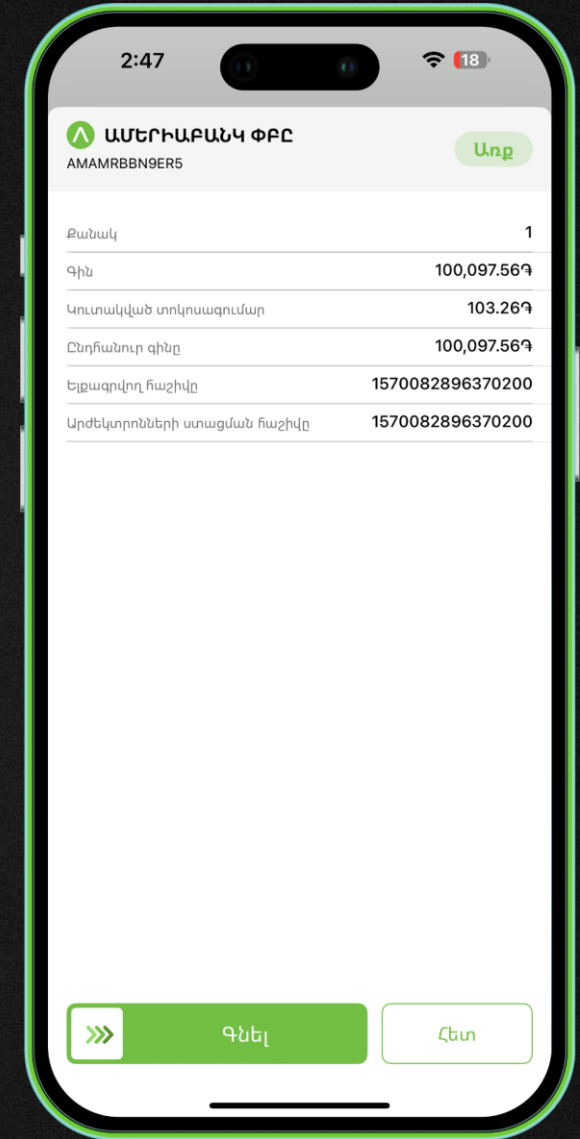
2:47

18

ԱՄԵՐԻԱԲԱՆԿ ՓԲԸ
AMAMRBBN9ER5

Առք

| Քանակ | 1 |
|---|---|
| Գին | 100,097.56֏ |
| Կուտակված տոկոսագումար | 103.26֏ |
| Ընդհանուր գինը | 100,097.56֏ |
| Ելքագրվող հաշիվը | 1570082896370200 |
| Արժեկտրոնների ստացման հաշիվը | 1570082896370200 |

Գնել

Հետ